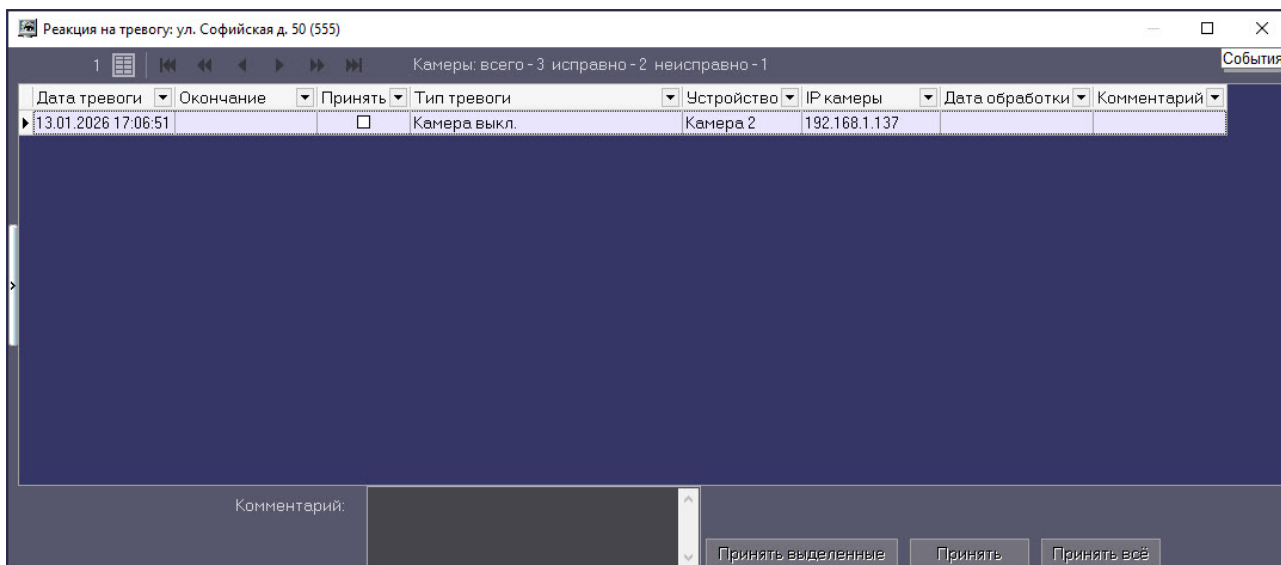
Реакция на тревогу: ул. Софийская д. 50 (555)

1

Камеры: всего - 3 исправно - 2 неисправно - 1

События

| Дата тревоги | Окончание | Принять | Тип тревоги | Устройство | IP камеры | Дата обработки | Комментарий |
|---|---|---|---|---|---|---|---|
| 13.01.2026 17:06:51 | | ☐ | Камера выкл. | Камера 2 | 192.168.1.137 | | |

Комментарий:

Принять выделенные

Принять

Принять всё